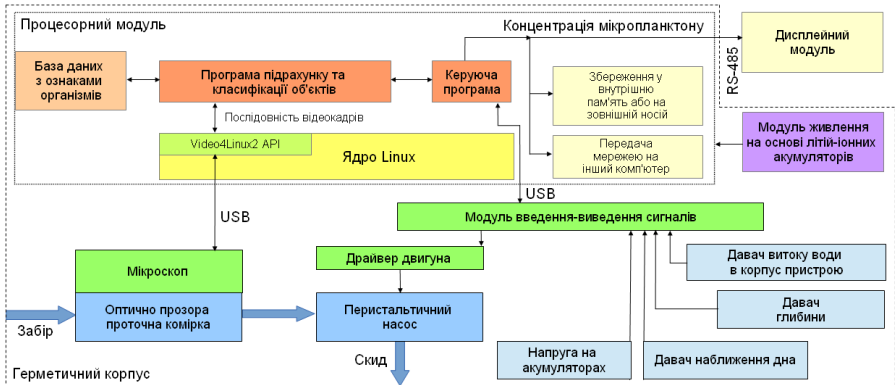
Процесорний модуль

Концентрація мікропланктону

Дисплейний модуль

RS-485

База даних з ознаками організмів

Програма підрахунку та класифікації об'єктів

Керуюча програма

Збереження у внутрішню пам'ять або на зовнішній носій

Передача мережею на інший комп'ютер

Модуль живлення на основі літій-іонних акумуляторів

Послідовність відеокадрів

Video4Linux2 API

Ядро Linux

USB

USB

Модуль введення-виведення сигналів

Мікроскоп

Драйвер двигуна

Давач витоку води в корпус пристрою

Оптично прозора проточна комірка

Перистальтичний насос

Давач глибини

Забір

Скид

Напруга на акумуляторах

Давач наближення дна

Герметичний корпус